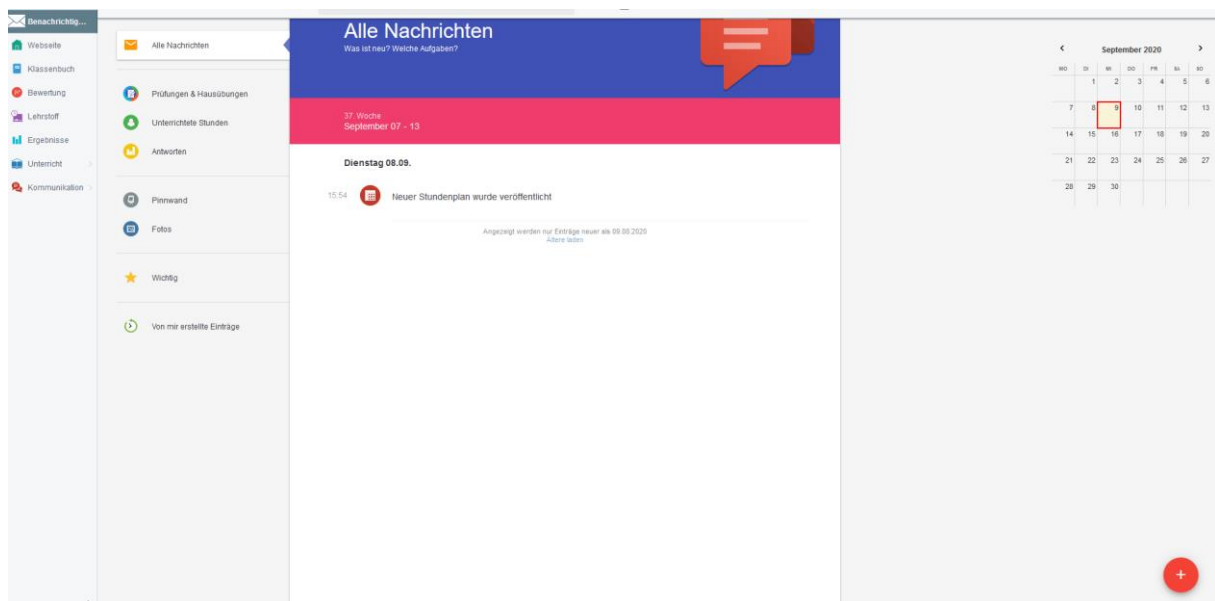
Benachrichtig...
Webseite
Klassenbuch
Bewertung
Lehrstoff
Ergebnisse
Unterricht
Kommunikation

Alle Nachrichten
Prüfungen & Hausübungen
Unterrichtete Stunden
Antworten
Pinnwand
Fotos
Wichtig
Von mir erstellte Einträge

Alle Nachrichten
Was ist neu? Welche Aufgaben?

37. Woche
September 07 - 13

Dienstag 08.09.

15:54 Neuer Stundenplan wurde veröffentlicht

Angezeigt werden nur Einträge neuer als 09.08.2020
Ältere laden

‹ September 2020 ›

| MO | DI | MI | DO | FR | SA | SO |
|---|---|---|---|---|---|---|
| | 1 | 2 | 3 | 4 | 5 | 6 |
| 7 | 8 | 9 | 10 | 11 | 12 | 13 |
| 14 | 15 | 16 | 17 | 18 | 19 | 20 |
| 21 | 22 | 23 | 24 | 25 | 26 | 27 |
| 28 | 29 | 30 | | | | |

+